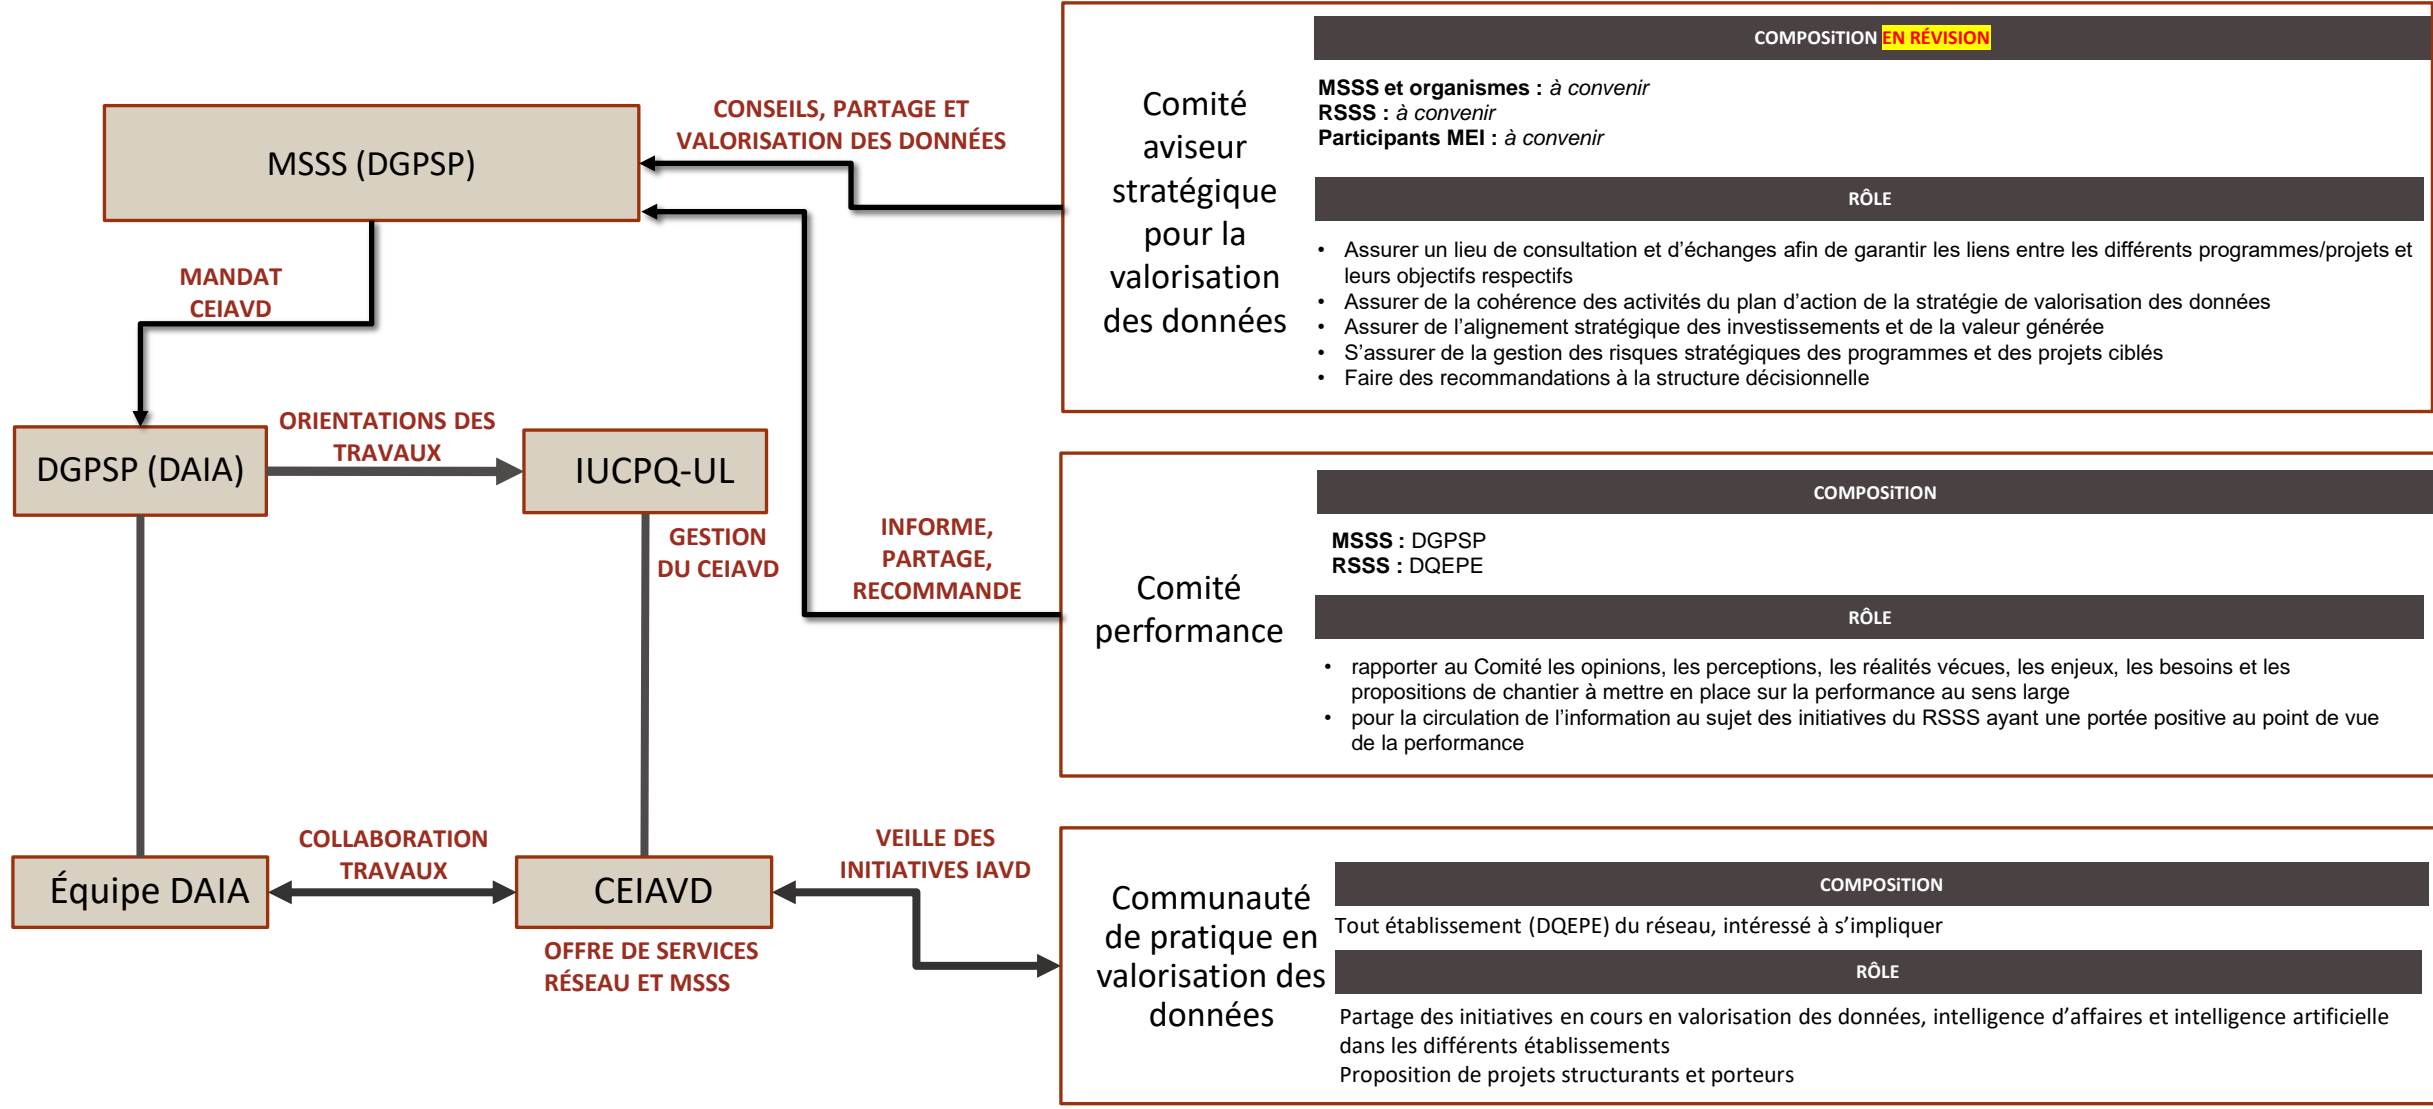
MSSS (DGPSP)

CONSEILS, PARTAGE ET VALORISATION DES DONNÉES

MANDAT CEIAVD

DGPSP (DAIA)

ORIENTATIONS DES TRAVAUX

IUCPQ-UL

GESTION DU CEIAVD

INFORME, PARTAGE, RECOMMANDE

Équipe DAIA

COLLABORATION TRAVAUX

CEIAVD

VEILLE DES INITIATIVES IAVD

OFFRE DE SERVICES RÉSEAU ET MSSS

Comité aviseur stratégique pour la valorisation des données

COMPOSiTION EN RÉVISION

**MSSS et organismes :** *à convenir*
**RSSS :** *à convenir*
**Participants MEI :** *à convenir*

RÔLE

• Assurer un lieu de consultation et d'échanges afin de garantir les liens entre les différents programmes/projets et leurs objectifs respectifs
• Assurer de la cohérence des activités du plan d'action de la stratégie de valorisation des données
• Assurer de l'alignement stratégique des investissements et de la valeur générée
• S'assurer de la gestion des risques stratégiques des programmes et des projets ciblés
• Faire des recommandations à la structure décisionnelle

Comité performance

COMPOSiTION

**MSSS :** DGPSP
**RSSS :** DQEPE

RÔLE

• rapporter au Comité les opinions, les perceptions, les réalités vécues, les enjeux, les besoins et les propositions de chantier à mettre en place sur la performance au sens large
• pour la circulation de l'information au sujet des initiatives du RSSS ayant une portée positive au point de vue de la performance

Communauté de pratique en valorisation des données

COMPOSiTION

Tout établissement (DQEPE) du réseau, intéressé à s'impliquer

RÔLE

Partage des initiatives en cours en valorisation des données, intelligence d'affaires et intelligence artificielle dans les différents établissements
Proposition de projets structurants et porteurs